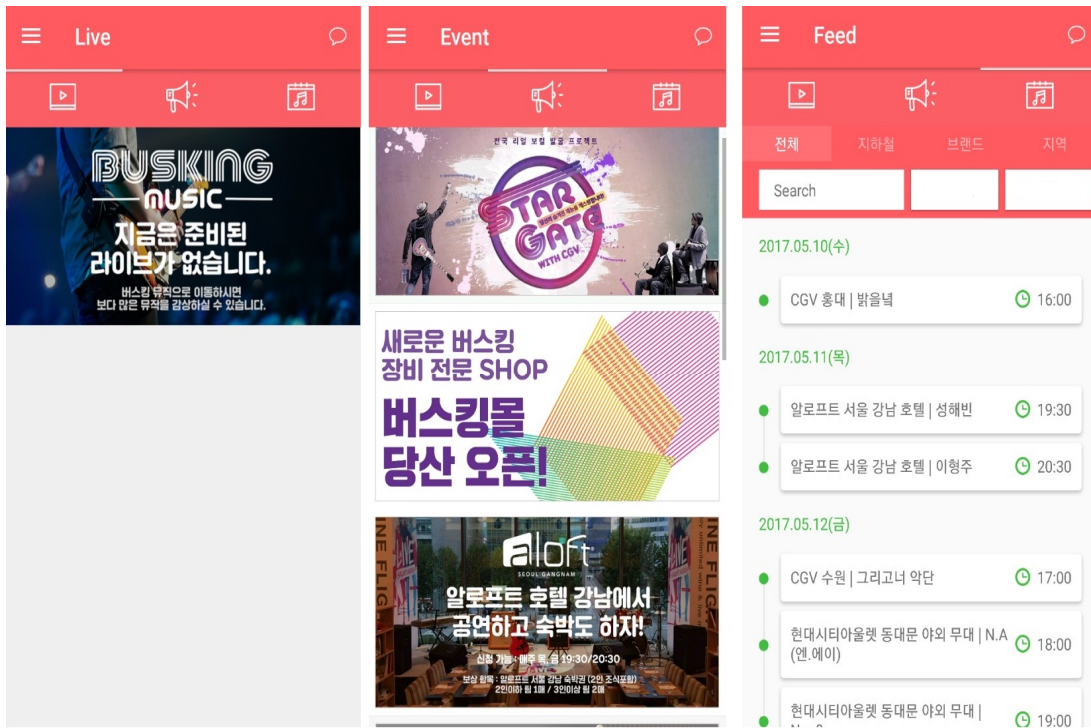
Live

BUSKING
music
지금은 준비된
라이브가 없습니다.
버스킹 뮤직으로 이동하시면
보다 많은 뮤직을 감상하실 수 있습니다.

Event

전국 리얼 보컬 발굴 프로젝트
STAR GATE
WITH CGV

새로운 버스킹
장비 전문 SHOP
버스킹몰
당산 오픈!

aloft
SEOUL GANGNAM
알로프트 호텔 강남에서
공연하고 숙박도 하자!
신청 가능 : 매주 목, 금 19:30/20:30
보상 항목 : 알로프트 서울 강남 숙박권 (2인 조식포함)
2인이하 팀 1매 / 3인이상 팀 2매

Feed

전체
지하철
브랜드
지역

Search

2017.05.10(수)
CGV 홍대 | 밝을녘 16:00

2017.05.11(목)
알로프트 서울 강남 호텔 | 성해빈 19:30
알로프트 서울 강남 호텔 | 이형주 20:30

2017.05.12(금)
CGV 수원 | 그리고너 악단 17:00
현대시티아울렛 동대문 야외 무대 | N.A (엔.에이) 18:00
현대시티아울렛 동대문 야외 무대 | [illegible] 19:00